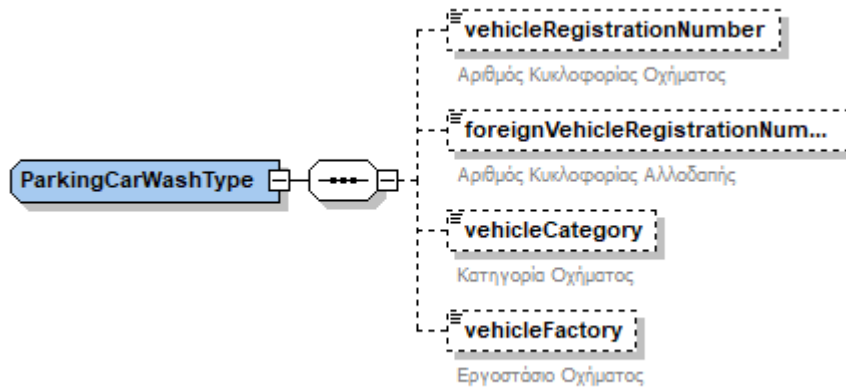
ParkingCarWashType

vehicleRegistrationNumber
Αριθμός Κυκλοφορίας Οχήματος

foreignVehicleRegistrationNum...
Αριθμός Κυκλοφορίας Αλλοδαπής

vehicleCategory
Κατηγορία Οχήματος

vehicleFactory
Εργοστάσιο Οχήματος